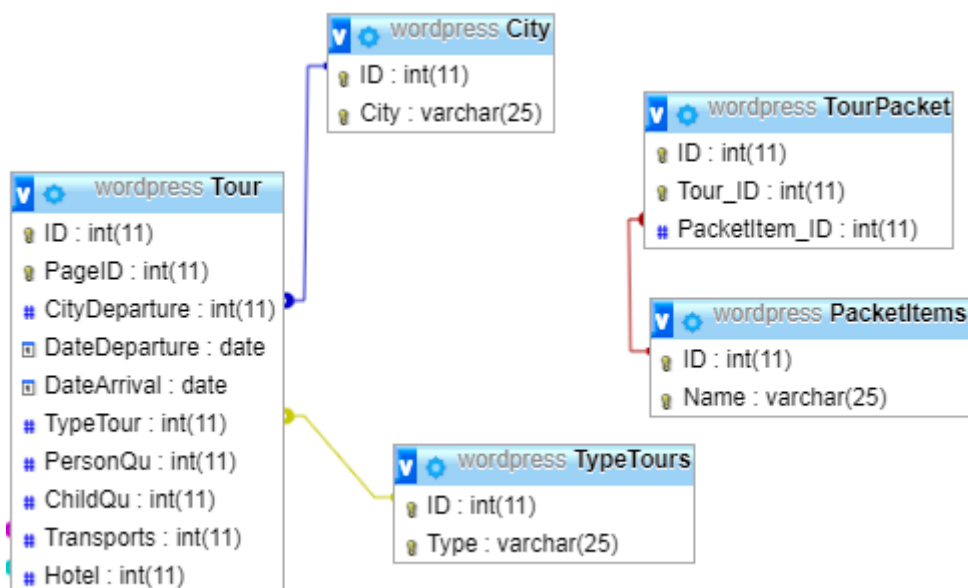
wordpress City
ID : int(11)
City : varchar(25)

wordpress TourPacket
ID : int(11)
Tour_ID : int(11)
PacketItem_ID : int(11)

wordpress Tour
ID : int(11)
PageID : int(11)
CityDeparture : int(11)
DateDeparture : date
DateArrival : date
TypeTour : int(11)
PersonQu : int(11)
ChildQu : int(11)
Transports : int(11)
Hotel : int(11)

wordpress PacketItems
ID : int(11)
Name : varchar(25)

wordpress TypeTours
ID : int(11)
Type : varchar(25)